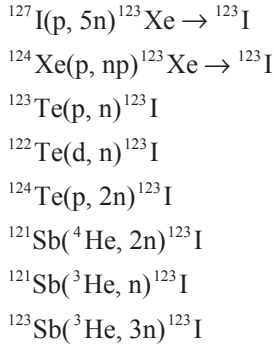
$^{127}I(p, 5n)^{123}Xe \rightarrow {}^{123}I$

$^{124}Xe(p, np)^{123}Xe \rightarrow {}^{123}I$

$^{123}Te(p, n)^{123}I$

$^{122}Te(d, n)^{123}I$

$^{124}Te(p, 2n)^{123}I$

$^{121}Sb(^{4}He, 2n)^{123}I$

$^{121}Sb(^{3}He, n)^{123}I$

$^{123}Sb(^{3}He, 3n)^{123}I$